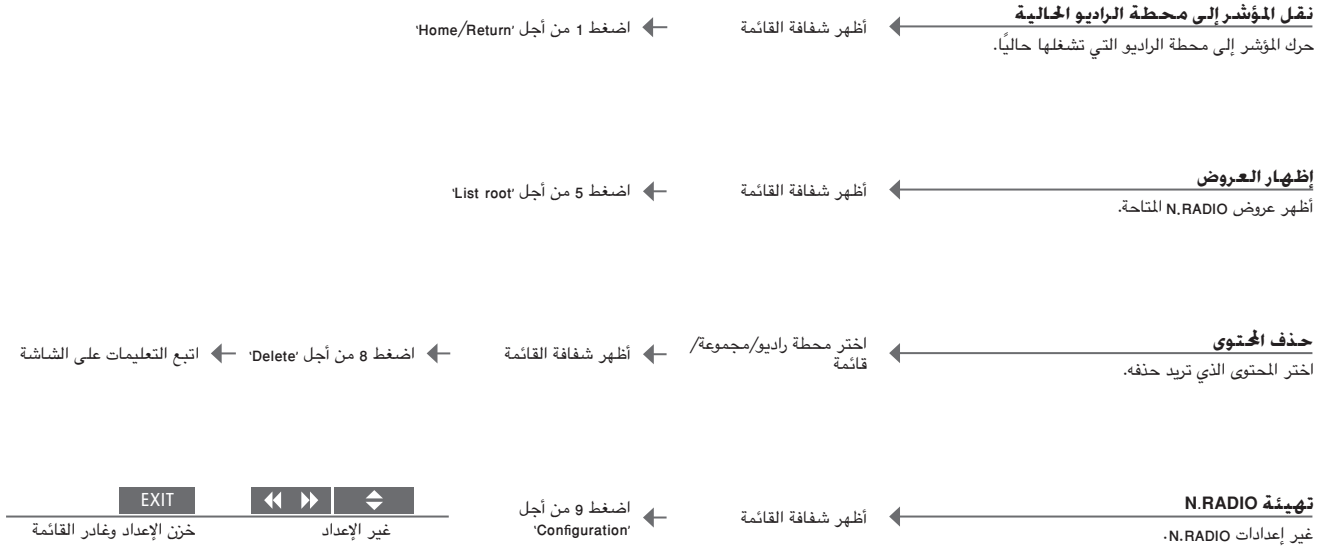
**نقل المؤشر إلى محطة الراديو الحالية**
حرك المؤشر إلى محطة الراديو التي تشغلها حاليًا.

أظهر شفافة القائمة

اضغط 1 من أجل 'Home/Return'

**إظهار العروض**
أظهر عروض N.RADIO المتاحة.

أظهر شفافة القائمة

اضغط 5 من أجل 'List root'

**حذف المحتوى**
اختر المحتوى الذي تريد حذفه.

اختر محطة راديو/مجموعة/قائمة

أظهر شفافة القائمة

اضغط 8 من أجل 'Delete'

اتبع التعليمات على الشاشة

**تهيئة N.RADIO**
غير إعدادات N.RADIO.

أظهر شفافة القائمة

اضغط 9 من أجل 'Configuration'

غير الإعداد

EXIT
خزن الإعداد وغادر القائمة